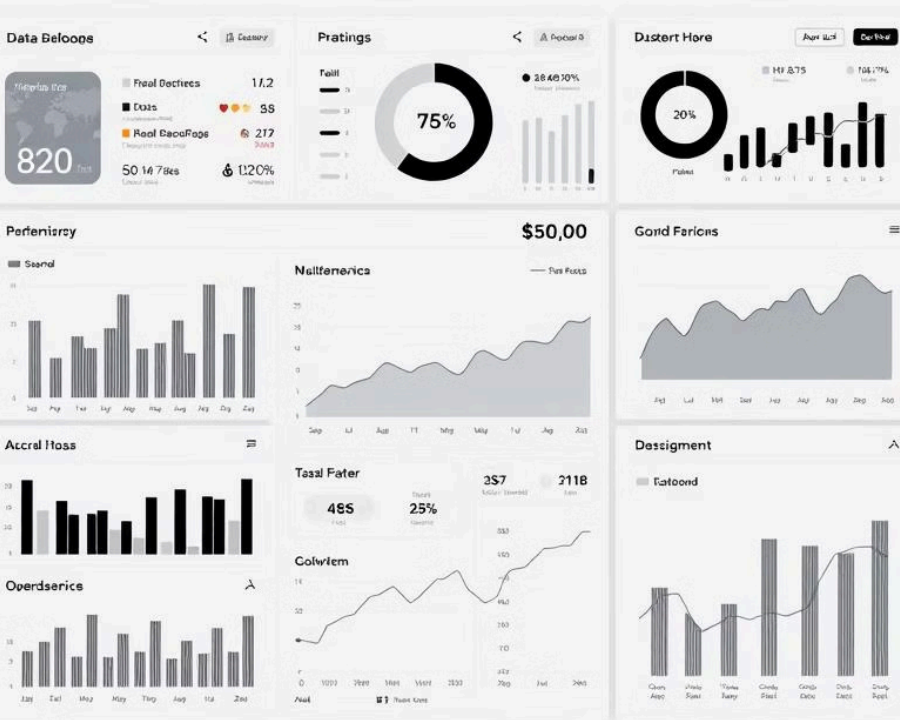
Data Beloons

Fraal Becfiees 1/.2
Dols 38
Real SecoRage 217
50 14 7Bes 1.120%

820

Pratings

Faill

75%

28 460%

Dustert Hore

20%

MF 875

Peferisrsy

$50,00

Searel

Nelfenerics

Gord Farions

Accral Hoss

Tasal Fater

4SS 25%

357 2118

Colvlem

Oeerdserice

Dessigment

Raloond